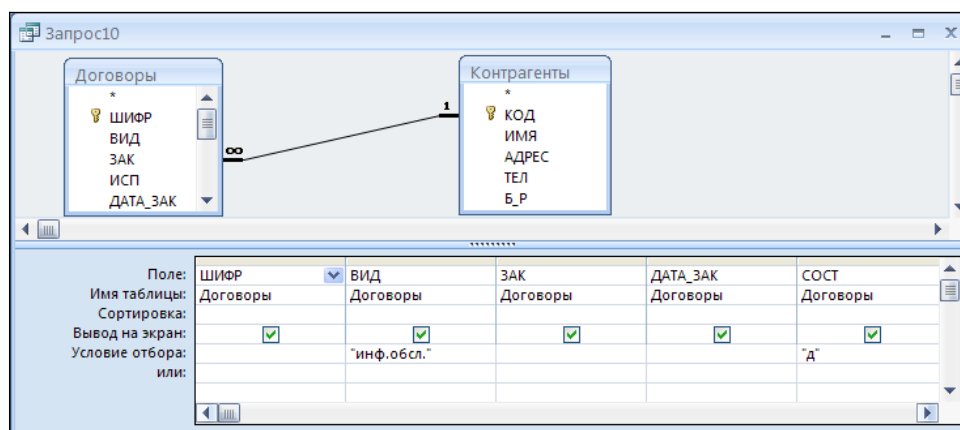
Запрос10

Договоры
*
ШИФР
ВИД
ЗАК
ИСП
ДАТА_ЗАК

Контрагенты
*
КОД
ИМЯ
АДРЕС
ТЕЛ
Б_Р

1
∞

| Поле: | ШИФР | ВИД | ЗАК | ДАТА_ЗАК | СОСТ |
|---|---|---|---|---|---|
| Имя таблицы: | Договоры | Договоры | Договоры | Договоры | Договоры |
| Сортировка: | | | | | |
| Вывод на экран: | ☑ | ☑ | ☑ | ☑ | ☑ |
| Условие отбора: | | "инф.обсл." | | | "д" |
| или: | | | | | |